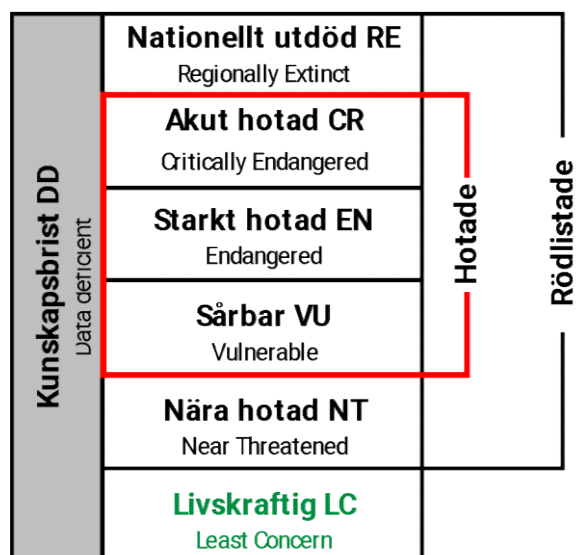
Kunskapsbrist DD
Data deficient

Nationellt utdöd RE
Regionally Extinct

Akut hotad CR
Critically Endangered

Starkt hotad EN
Endangered

Sårbar VU
Vulnerable

Nära hotad NT
Near Threatened

Livskraftig LC
Least Concern

Hotade

Rödlistade